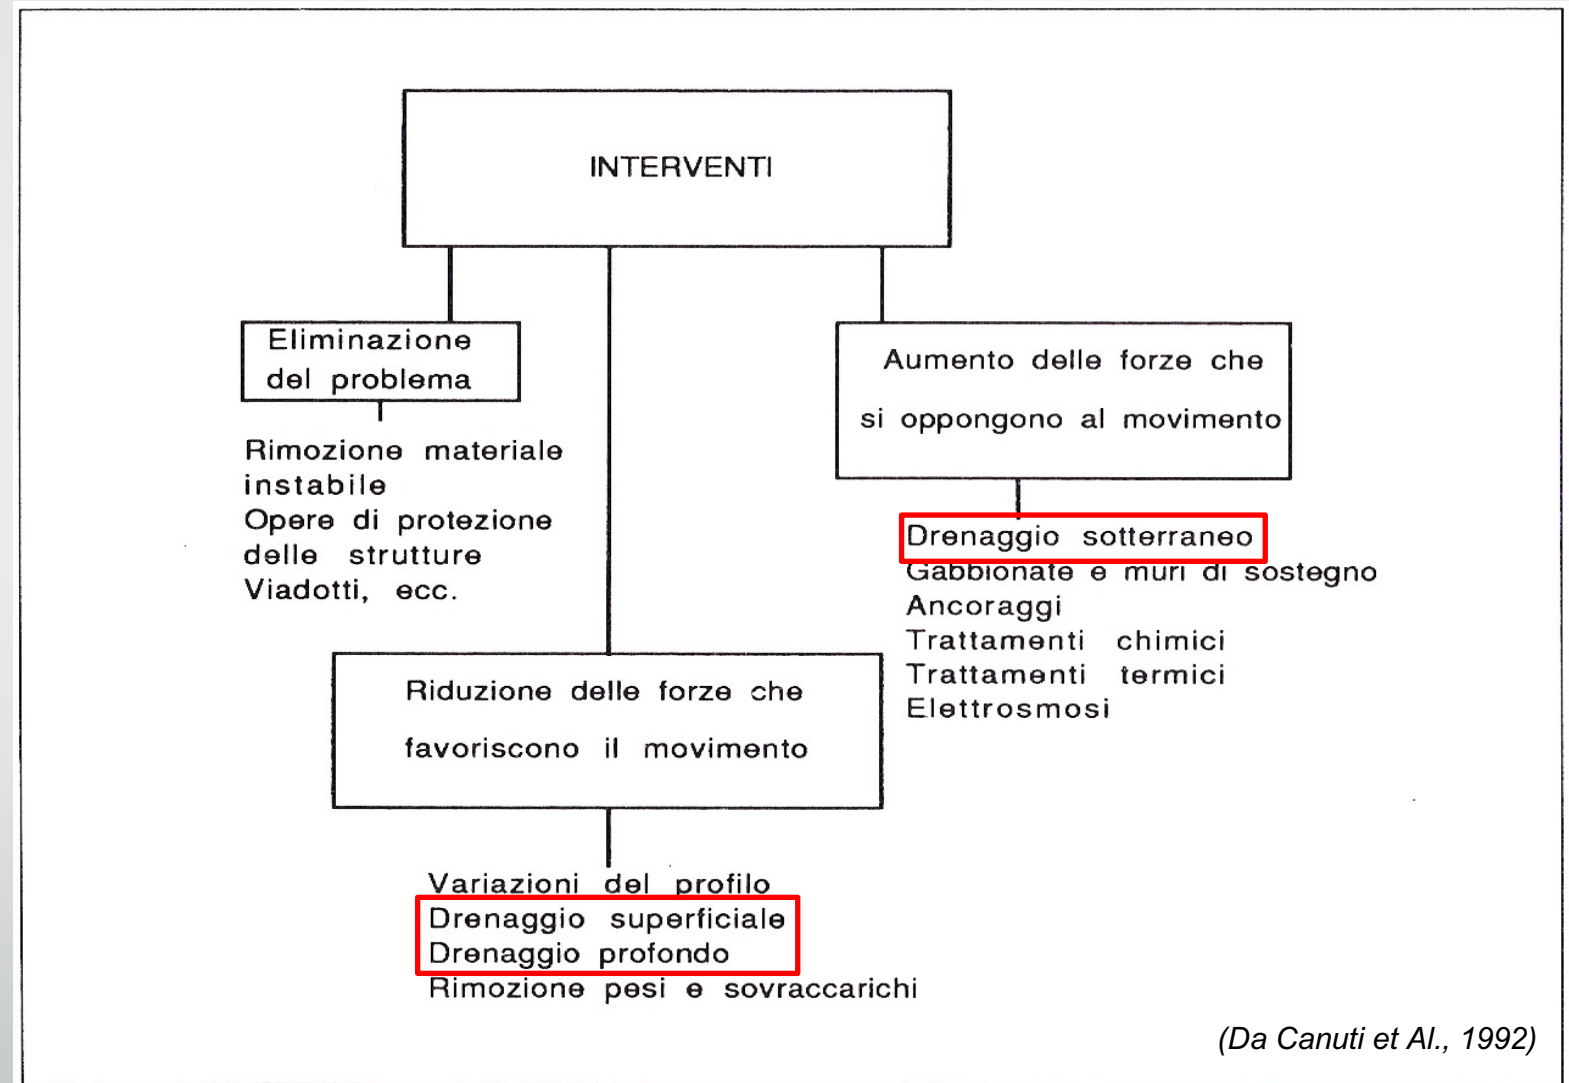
INTERVENTI

Eliminazione del problema

Rimozione materiale instabile
Opere di protezione delle strutture
Viadotti, ecc.

Aumento delle forze che si oppongono al movimento

Drenaggio sotterraneo
Gabbionate e muri di sostegno
Ancoraggi
Trattamenti chimici
Trattamenti termici
Elettrosmosi

Riduzione delle forze che favoriscono il movimento

Variazioni del profilo
Drenaggio superficiale
Drenaggio profondo
Rimozione pesi e sovraccarichi

(Da Canuti et Al., 1992)